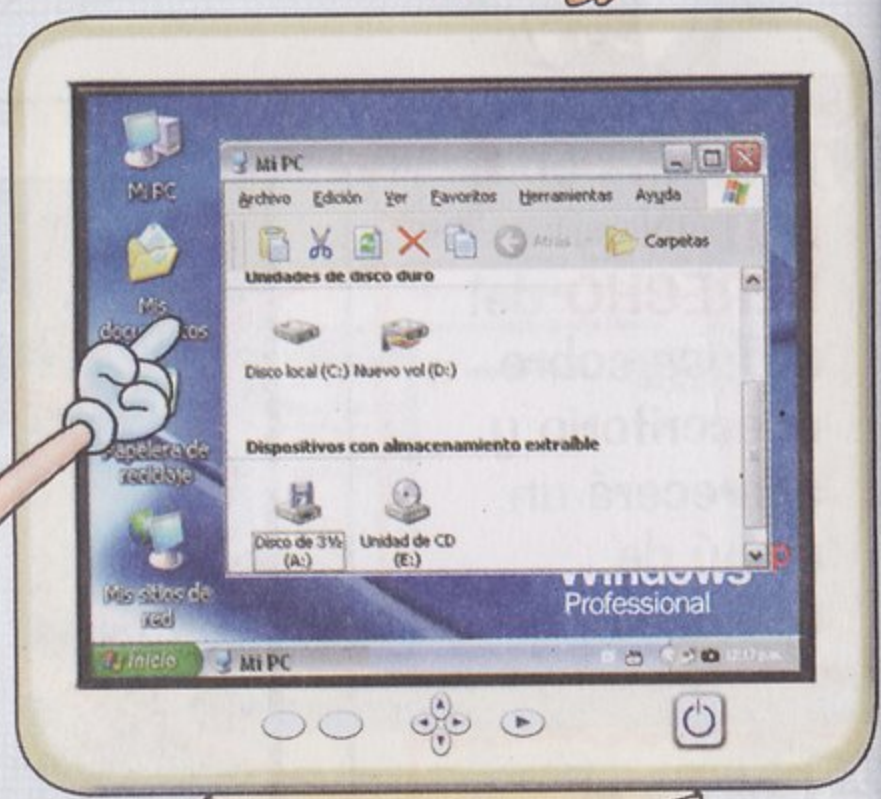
Mi PC

Mis doc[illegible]tos

Papelera de reciclaje

Mis sitios de red

Mi PC

Archivo Edición Ver Favoritos Herramientas Ayuda

Atrás Carpetas

Unidades de disco duro

Disco local (C:) Nuevo vol (D:)

Dispositivos con almacenamiento extraíble

Disco de 3½ (A:) Unidad de CD (E:)

Windows Professional

Inicio Mi PC

12:17 p.m.